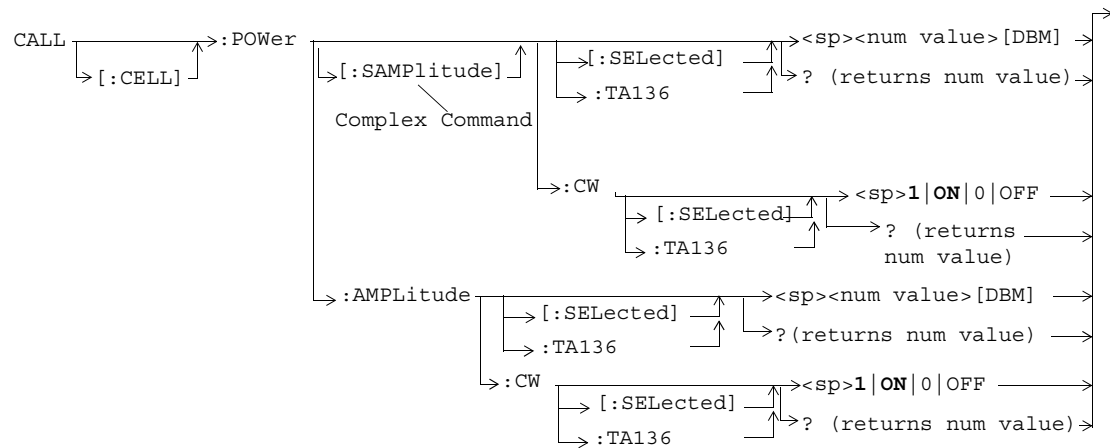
CALL

[:CELL]

:POWer

[:SAMPlitude]

Complex Command

[:SELected]

:TA136

<sp><num value>[DBM]

? (returns num value)

:CW

[:SELected]

:TA136

<sp>**1**|**ON**|0|OFF

? (returns num value)

:AMPLitude

[:SELected]

:TA136

<sp><num value>[DBM]

?(returns num value)

:CW

[:SELected]

:TA136

<sp>**1**|**ON**|0|OFF

? (returns num value)